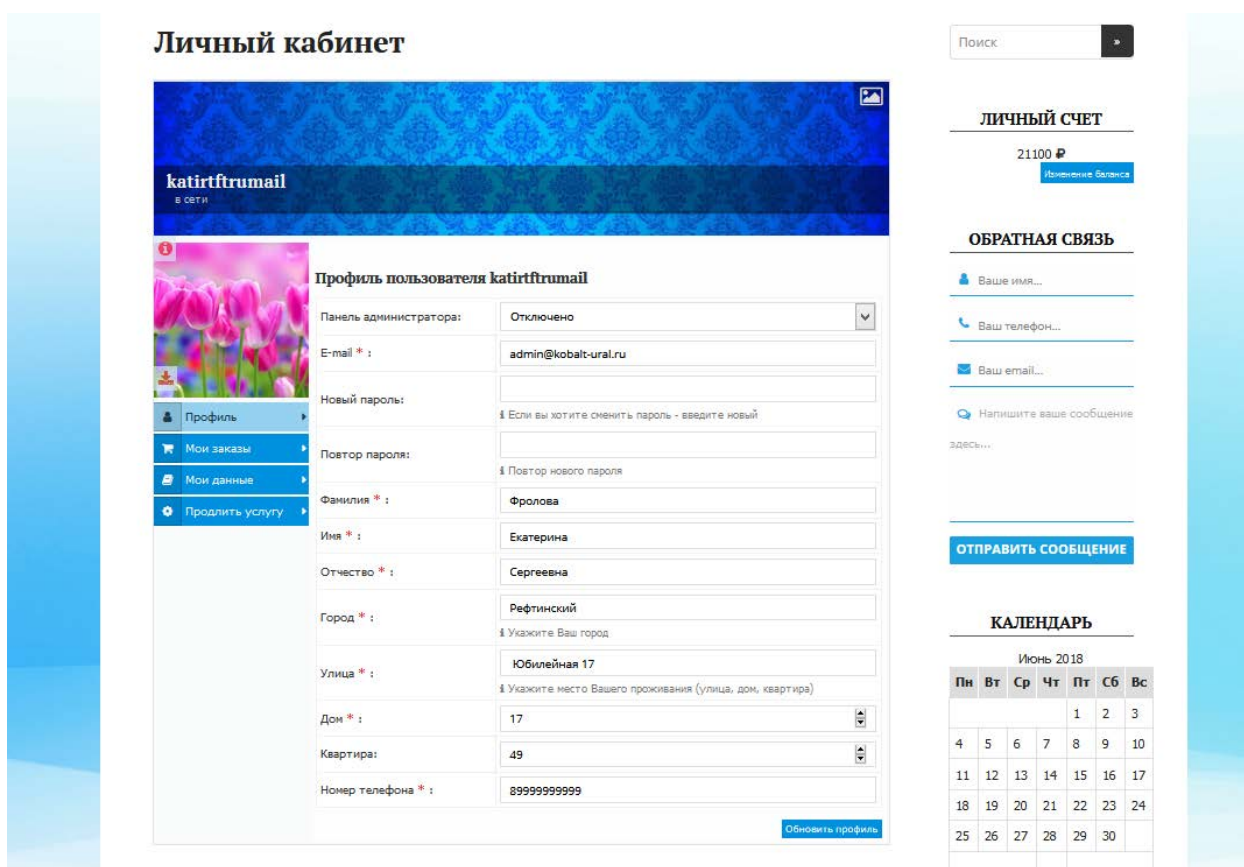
Личный кабинет

katirtftrumail
в сети

Профиль
Мои заказы
Мои данные
Продлить услугу

Профиль пользователя katirtftrumail

| | |
|---|---|
| Панель администратора: | Отключено |
| E-mail * : | admin@kobalt-ural.ru |
| Новый пароль: | Если вы хотите сменить пароль - введите новый |
| Повтор пароля: | Повтор нового пароля |
| Фамилия * : | Фролова |
| Имя * : | Екатерина |
| Отчество * : | Сергеевна |
| Город * : | Рефтинский<br>Укажите Ваш город |
| Улица * : | Юбилейная 17<br>Укажите место Вашего проживания (улица, дом, квартира) |
| Дом * : | 17 |
| Квартира: | 49 |
| Номер телефона * : | 89999999999 |

Обновить профиль

Поиск

ЛИЧНЫЙ СЧЕТ
21100 ₽
Изменение баланса

ОБРАТНАЯ СВЯЗЬ
Ваше имя...
Ваш телефон...
Ваш email...
Напишите ваше сообщение здесь...
ОТПРАВИТЬ СООБЩЕНИЕ

КАЛЕНДАРЬ
Июнь 2018

| Пн | Вт | Ср | Чт | Пт | Сб | Вс |
|---|---|---|---|---|---|---|
| | | | | 1 | 2 | 3 |
| 4 | 5 | 6 | 7 | 8 | 9 | 10 |
| 11 | 12 | 13 | 14 | 15 | 16 | 17 |
| 18 | 19 | 20 | 21 | 22 | 23 | 24 |
| 25 | 26 | 27 | 28 | 29 | 30 | |